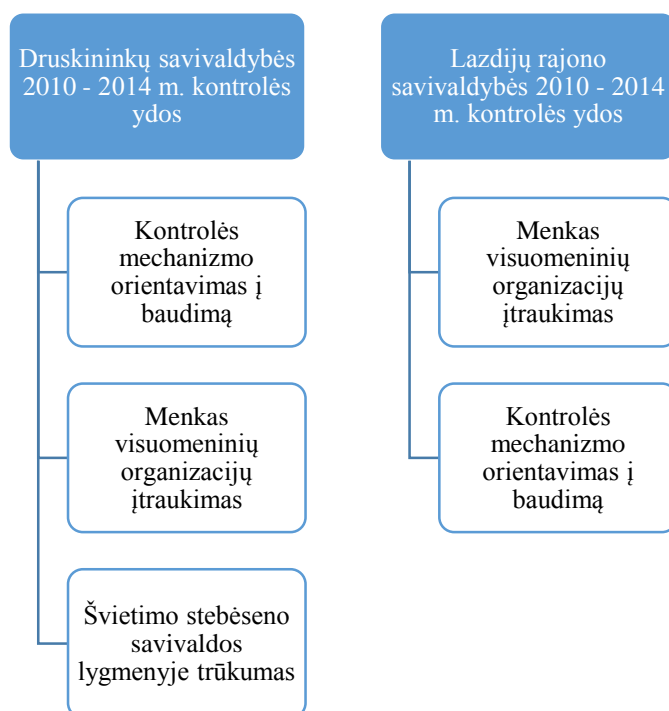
Druskininkų savivaldybės 2010 - 2014 m. kontrolės ydos

Kontrolės mechanizmo orientavimas į baudimą

Menkas visuomeninių organizacijų įtraukimas

Švietimo stebėseno savivaldos lygmenyje trūkumas

Lazdijų rajono savivaldybės 2010 - 2014 m. kontrolės ydos

Menkas visuomeninių organizacijų įtraukimas

Kontrolės mechanizmo orientavimas į baudimą